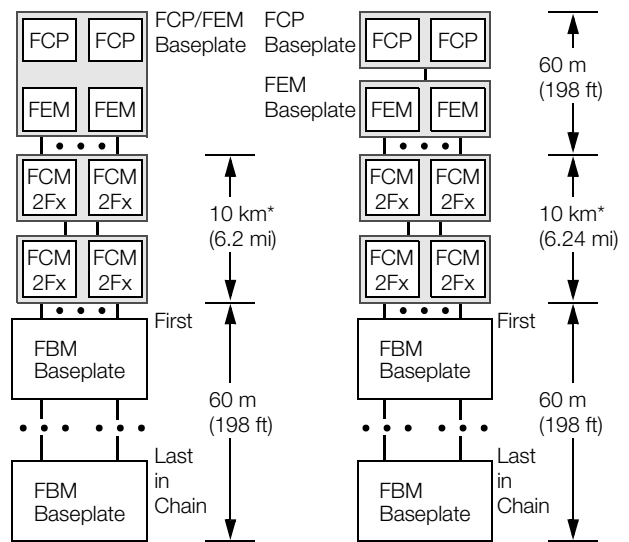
FCP FCP
FCP/FEM Baseplate
FEM FEM

FCM 2Fx FCM 2Fx
10 km* (6.2 mi)
FCM 2Fx FCM 2Fx

First
FBM Baseplate
60 m (198 ft)
Last in Chain
FBM Baseplate

FCP Baseplate
FCP FCP
60 m (198 ft)
FEM Baseplate
FEM FEM

FCM 2Fx FCM 2Fx
10 km* (6.24 mi)
FCM 2Fx FCM 2Fx

First
FBM Baseplate
60 m (198 ft)
Last in Chain
FBM Baseplate